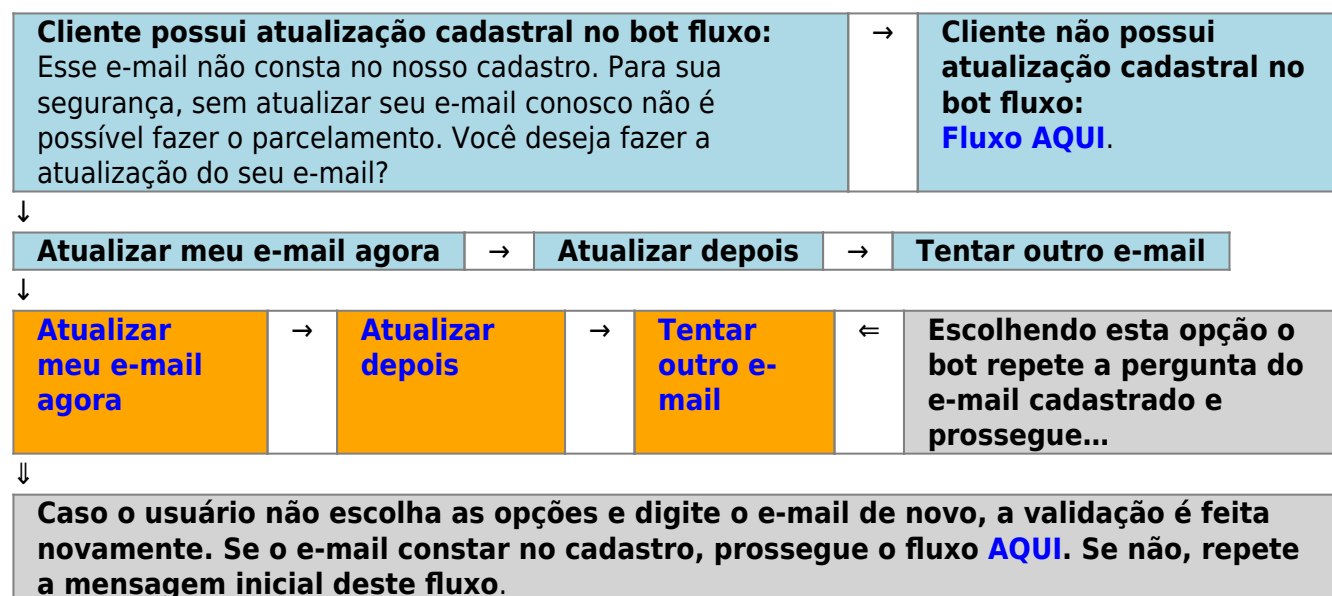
| Cliente possui atualização cadastral no bot fluxo: Esse e-mail não consta no nosso cadastro. Para sua segurança, sem atualizar seu e-mail conosco não é possível fazer o parcelamento. Você deseja fazer a atualização do seu e-mail? | → | Cliente não possui atualização cadastral no bot fluxo: Fluxo AQUI. |
|---|---|---|

↓

| Atualizar meu e-mail agora | → | Atualizar depois | → | Tentar outro e-mail |
|---|---|---|---|---|

↓

| Atualizar meu e-mail agora | → | Atualizar depois | → | Tentar outro e-mail | ⇐ | Escolhendo esta opção o bot repete a pergunta do e-mail cadastrado e prossegue... |
|---|---|---|---|---|---|---|

⇓

Caso o usuário não escolha as opções e digite o e-mail de novo, a validação é feita novamente. Se o e-mail constar no cadastro, prossegue o fluxo AQUI. Se não, repete a mensagem inicial deste fluxo.